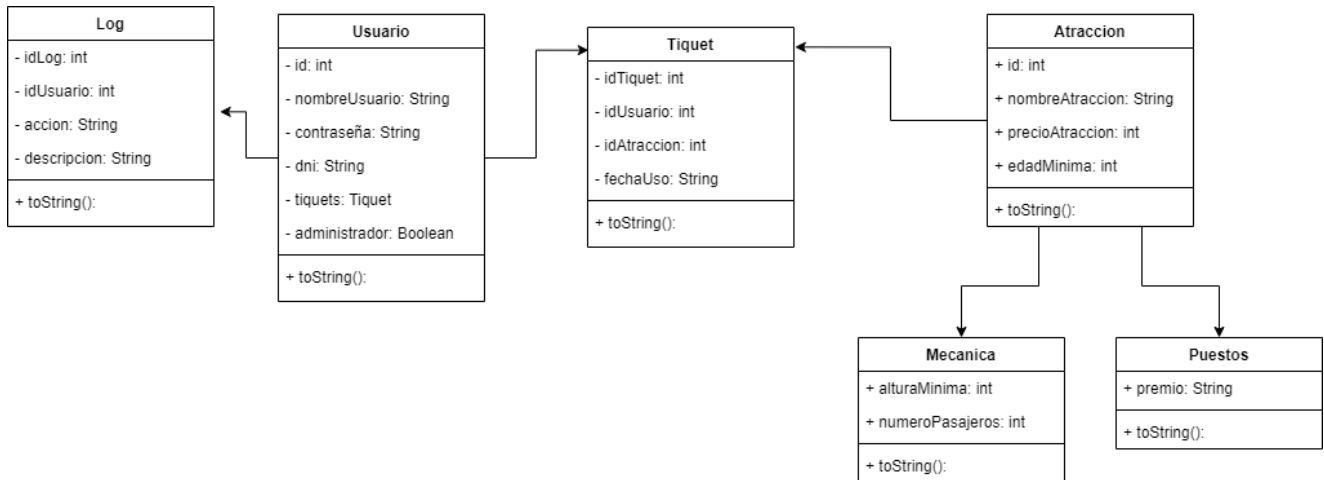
Log
- idLog: int
- idUsuario: int
- accion: String
- descripcion: String
+ toString():

Usuario
- id: int
- nombreUsuario: String
- contraseña: String
- dni: String
- tiquets: Tiquet
- administrador: Boolean
+ toString():

Tiquet
- idTiquet: int
- idUsuario: int
- idAtraccion: int
- fechaUso: String
+ toString():

Atraccion
+ id: int
+ nombreAtraccion: String
+ precioAtraccion: int
+ edadMinima: int
+ toString():

Mecanica
+ alturaMinima: int
+ numeroPasajeros: int
+ toString():

Puestos
+ premio: String
+ toString():